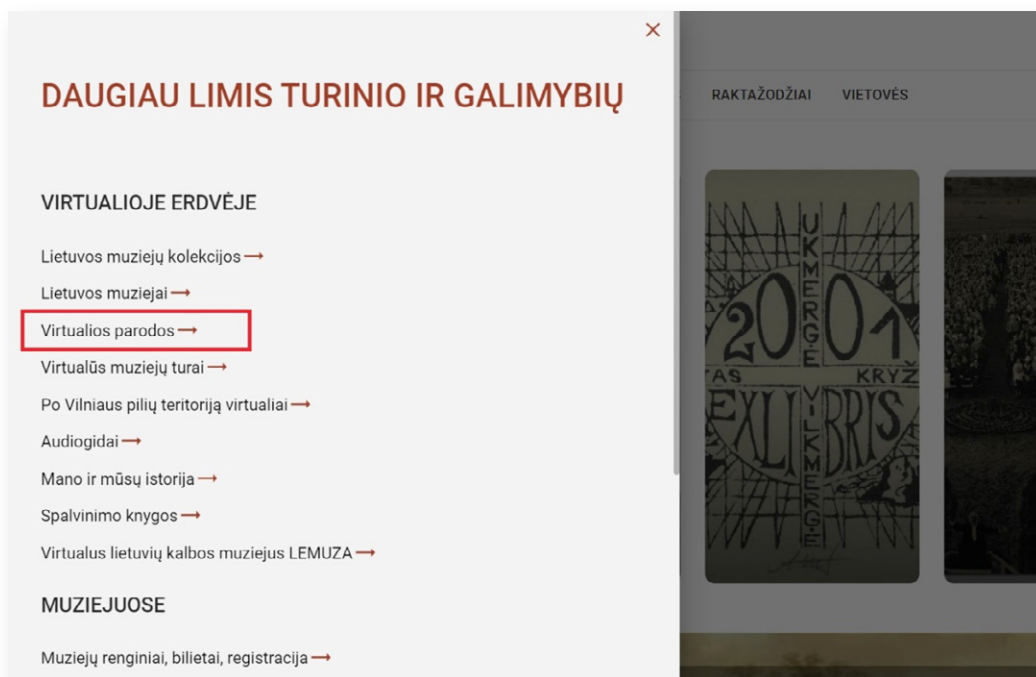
×

DAUGIAU LIMIS TURINIO IR GALIMYBIŲ

RAKTAŽODŽIAI VIETOVĖS

VIRTUALIOJE ERDVĖJE

Lietuvos muziejų kolekcijos ⟶

Lietuvos muziejai ⟶

Virtualios parodos ⟶

Virtualūs muziejų turai ⟶

Po Vilniaus pilių teritoriją virtualiai ⟶

Audiogidai ⟶

Mano ir mūsų istorija ⟶

Spalvinimo knygos ⟶

Virtualus lietuvių kalbos muziejus LEMUZA ⟶

MUZIEJUOSE

Muziejų renginiai, bilietai, registracija ⟶

UKMERGĖ 2001 TAS KRYŽ EXLIBRIS VILKMERGĖ